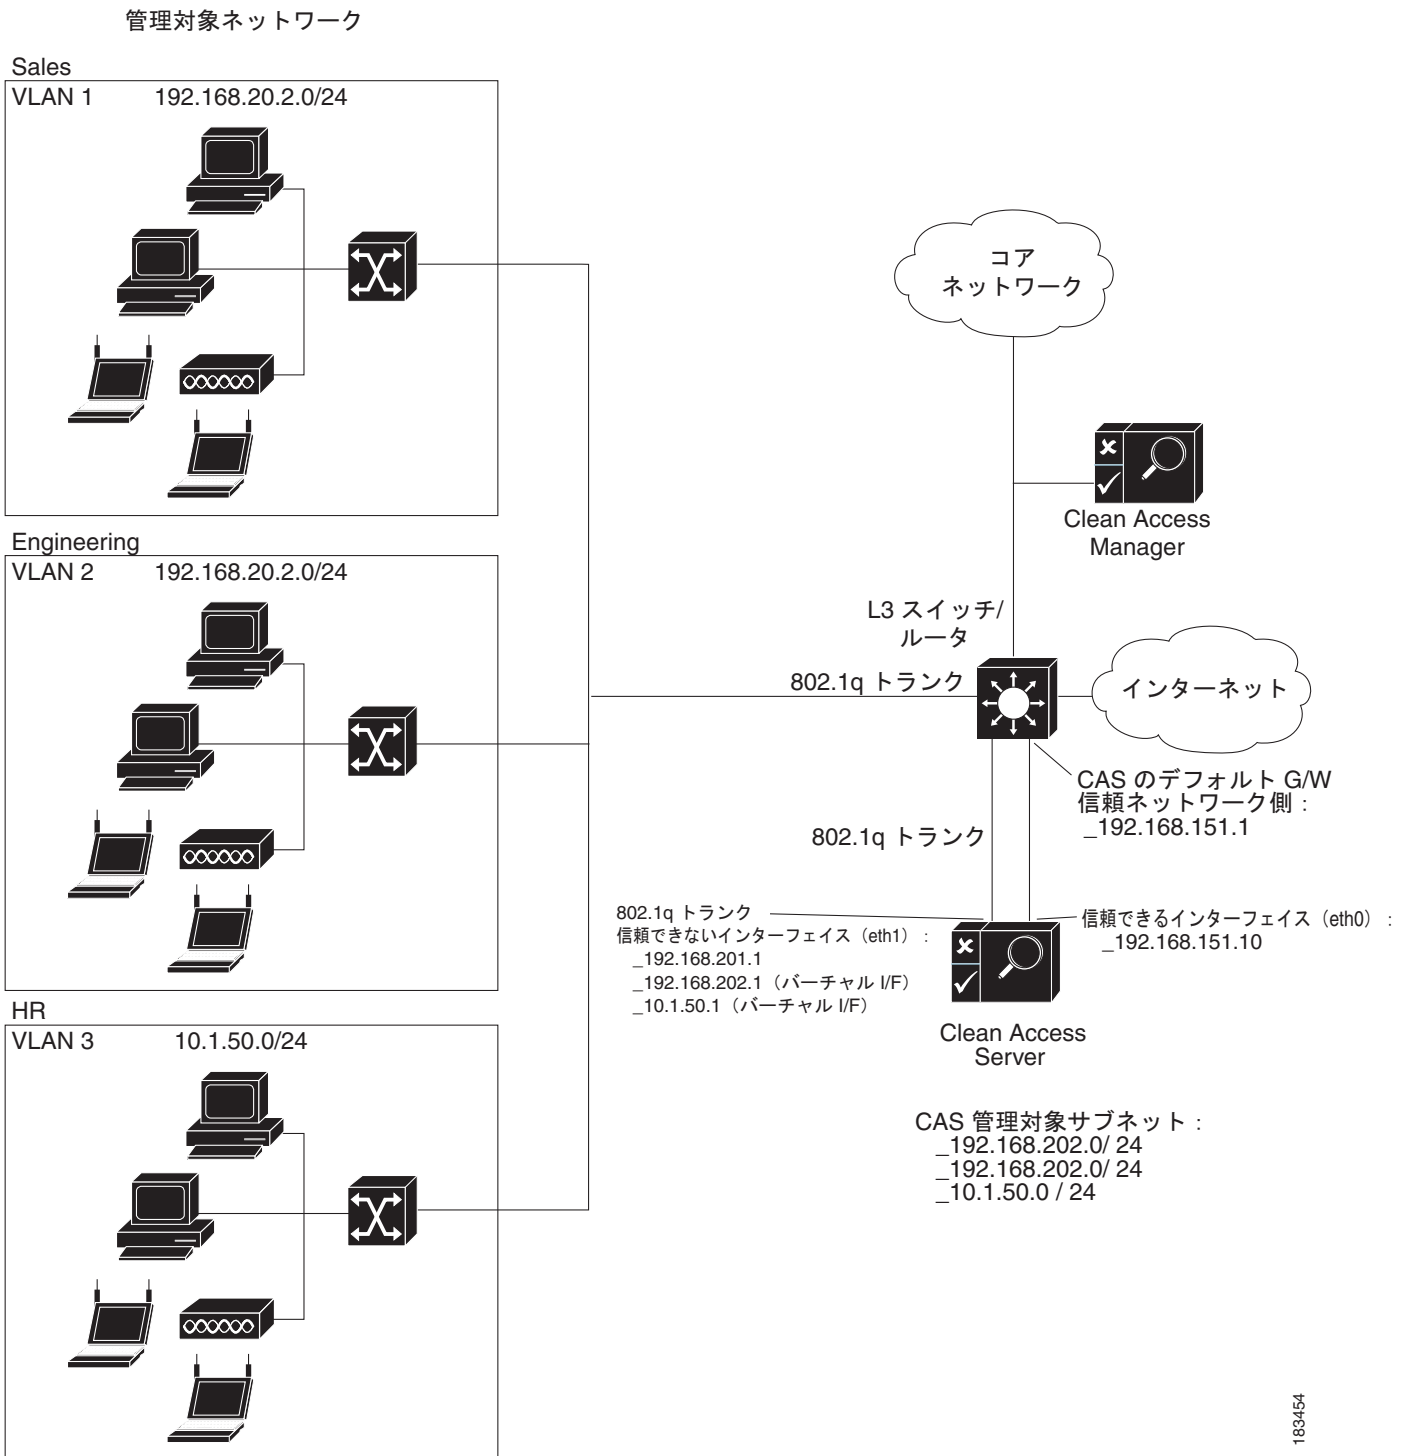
管理対象ネットワーク

Sales
VLAN 1 192.168.20.2.0/24

Engineering
VLAN 2 192.168.20.2.0/24

HR
VLAN 3 10.1.50.0/24

コア
ネットワーク

Clean Access Manager

L3 スイッチ/
ルータ

802.1q トランク

インターネット

CAS のデフォルト G/W
信頼ネットワーク側：
_192.168.151.1

802.1q トランク

802.1q トランク
信頼できないインターフェイス（eth1）：
_192.168.201.1
_192.168.202.1（バーチャル I/F）
_10.1.50.1（バーチャル I/F）

信頼できるインターフェイス（eth0）：
_192.168.151.10

Clean Access Server

CAS 管理対象サブネット：
_192.168.202.0/ 24
_192.168.202.0/ 24
_10.1.50.0 / 24

183454